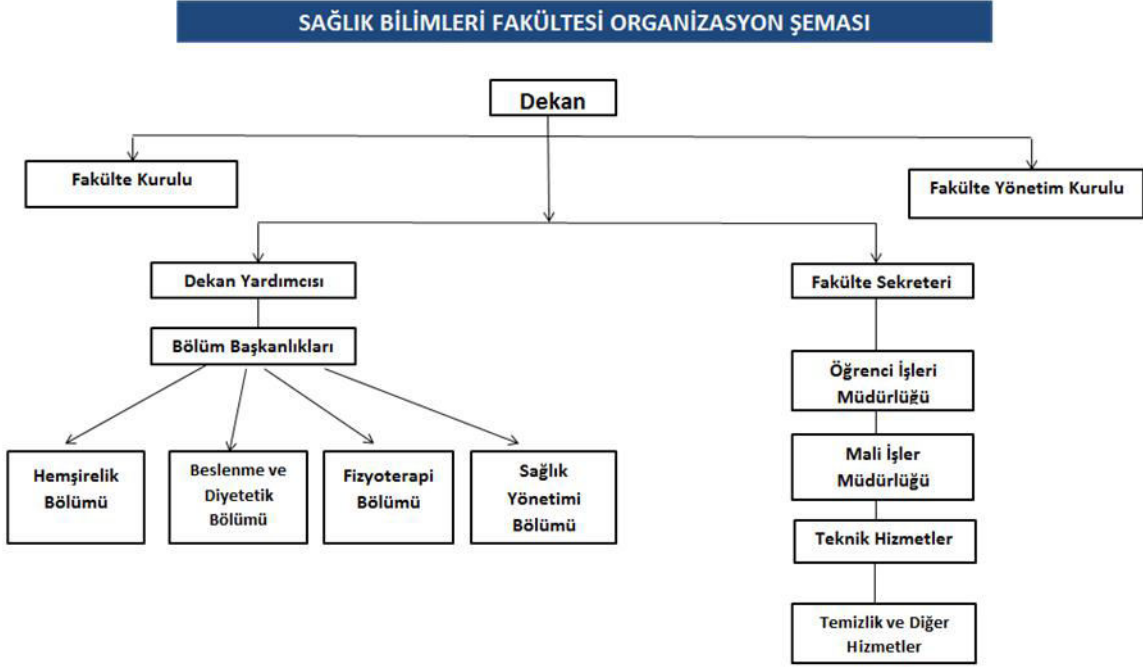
SAĞLIK BİLİMLERİ FAKÜLTESİ ORGANİZASYON ŞEMASI

Dekan

Fakülte Kurulu

Fakülte Yönetim Kurulu

Dekan Yardımcısı

Bölüm Başkanlıkları

Hemşirelik Bölümü

Beslenme ve Diyetetik Bölümü

Fizyoterapi Bölümü

Sağlık Yönetimi Bölümü

Fakülte Sekreteri

Öğrenci İşleri Müdürlüğü

Mali İşler Müdürlüğü

Teknik Hizmetler

Temizlik ve Diğer Hizmetler